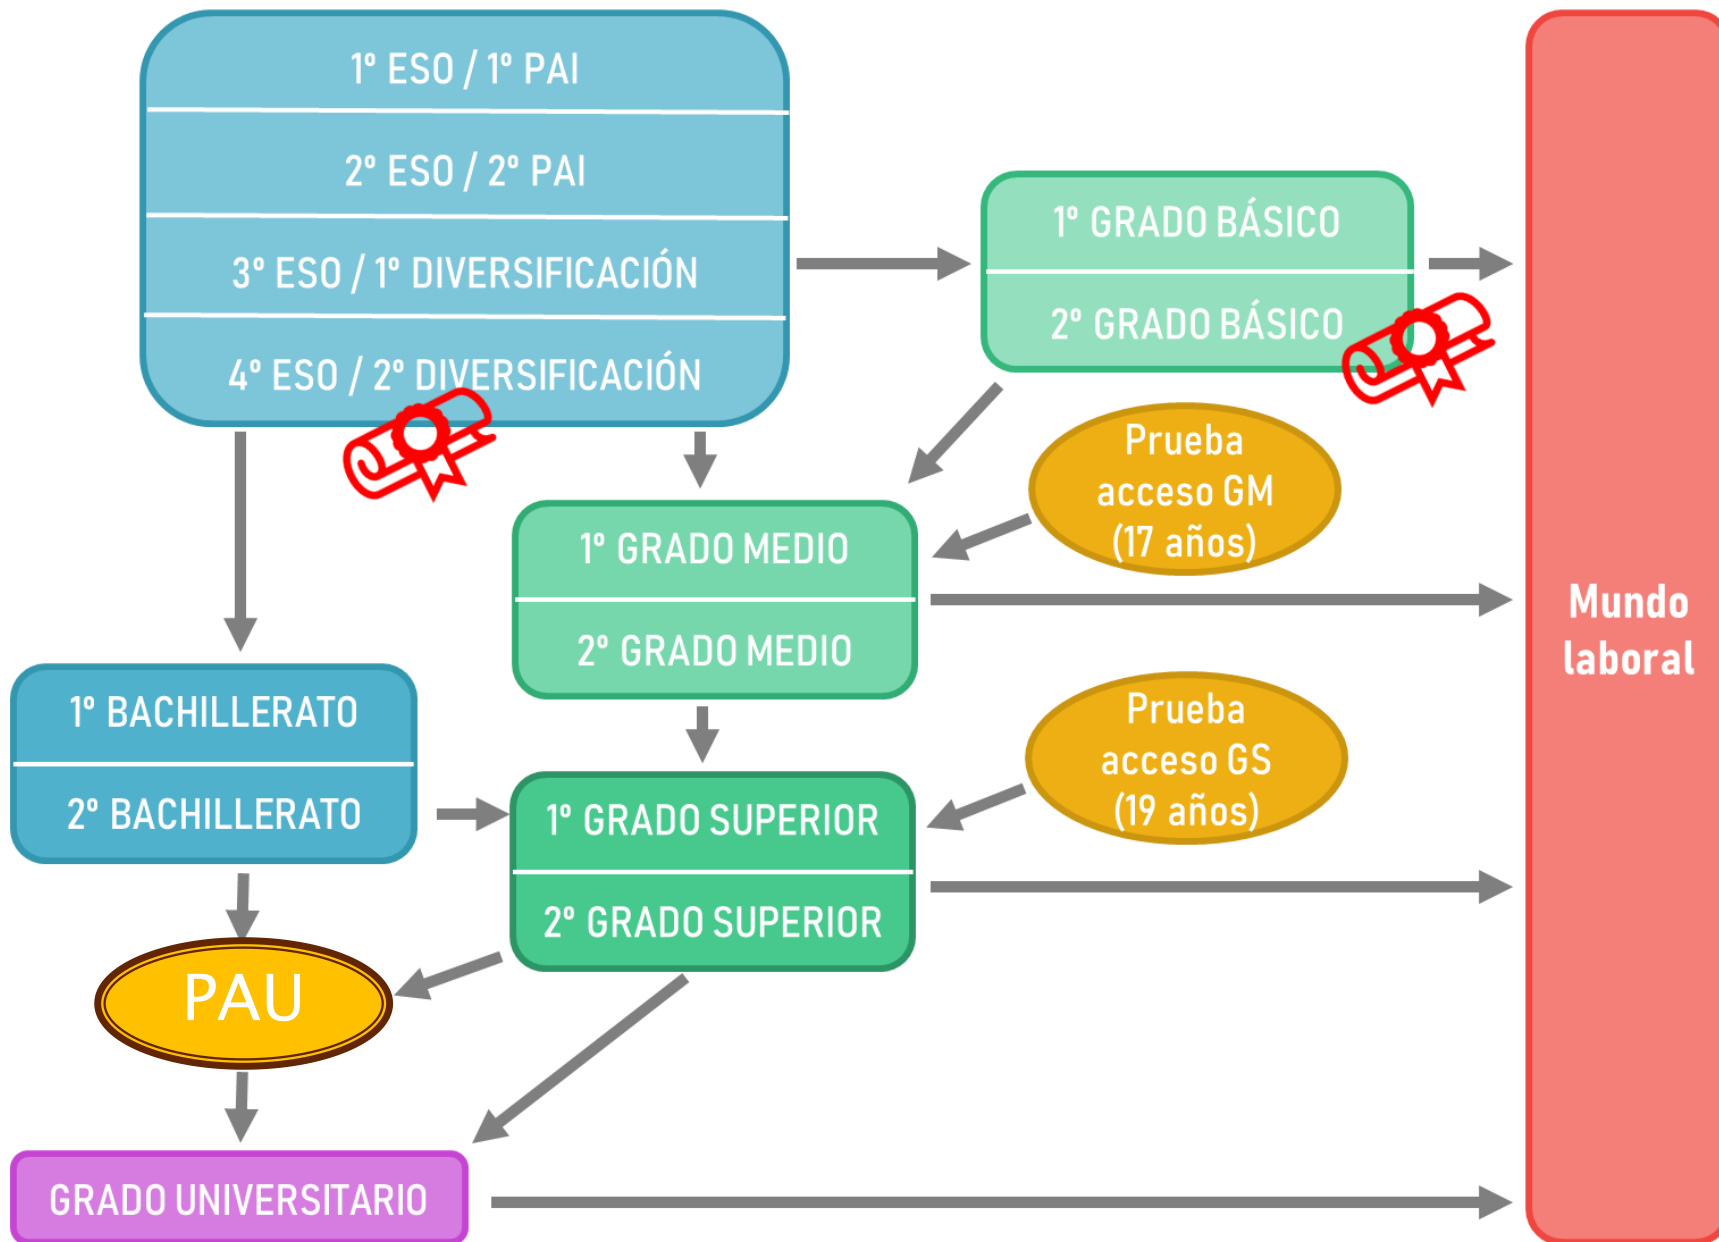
1º ESO / 1º PAI

2º ESO / 2º PAI

3º ESO / 1º DIVERSIFICACIÓN

4º ESO / 2º DIVERSIFICACIÓN

1º GRADO BÁSICO

2º GRADO BÁSICO

Prueba acceso GM (17 años)

1º GRADO MEDIO

2º GRADO MEDIO

1º BACHILLERATO

2º BACHILLERATO

Prueba acceso GS (19 años)

1º GRADO SUPERIOR

2º GRADO SUPERIOR

PAU

GRADO UNIVERSITARIO

Mundo laboral